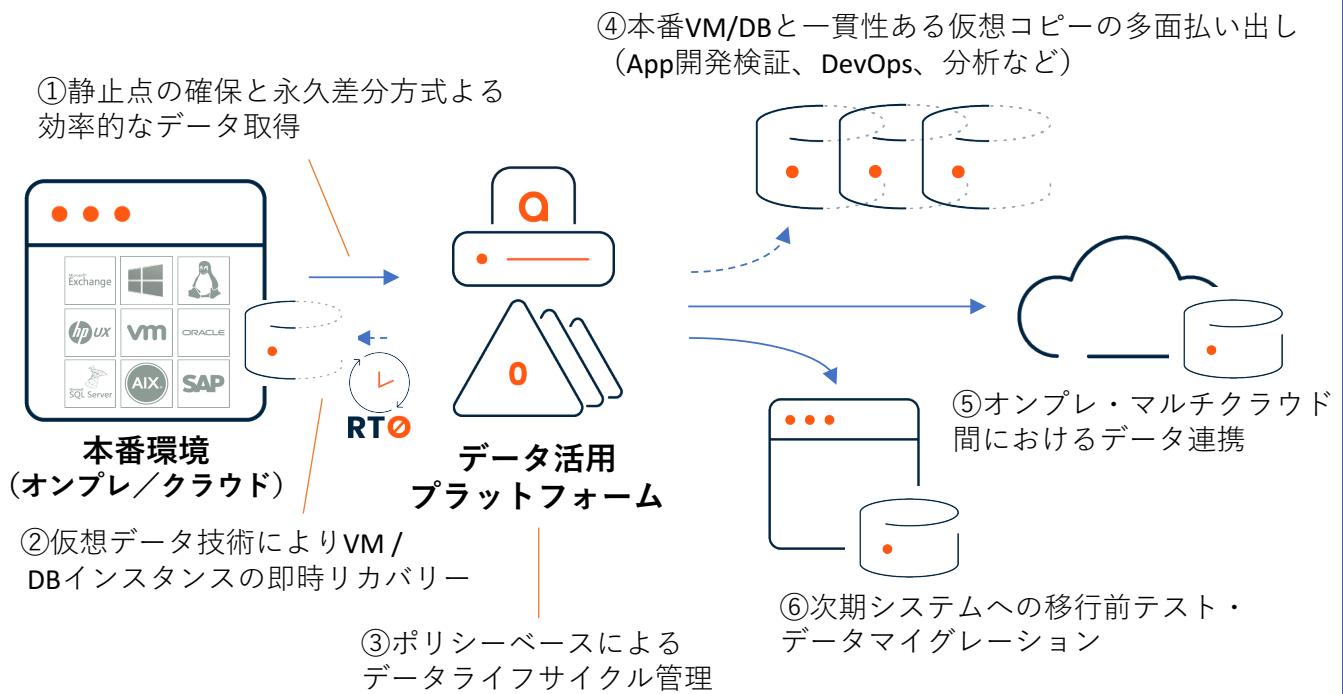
④本番VM/DBと一貫性ある仮想コピーの多面払い出し（App開発検証、DevOps、分析など）

①静止点の確保と永久差分方式よる効率的なデータ取得

Exchange
vm
ORACLE
hp UX
SQL Server
AIX
SAP

RTO

本番環境
（オンプレ／クラウド）

a

0

データ活用
プラットフォーム

⑤オンプレ・マルチクラウド間におけるデータ連携

②仮想データ技術によりVM / DBインスタンスの即時リカバリー

③ポリシーベースによるデータライフサイクル管理

⑥次期システムへの移行前テスト・データマイグレーション